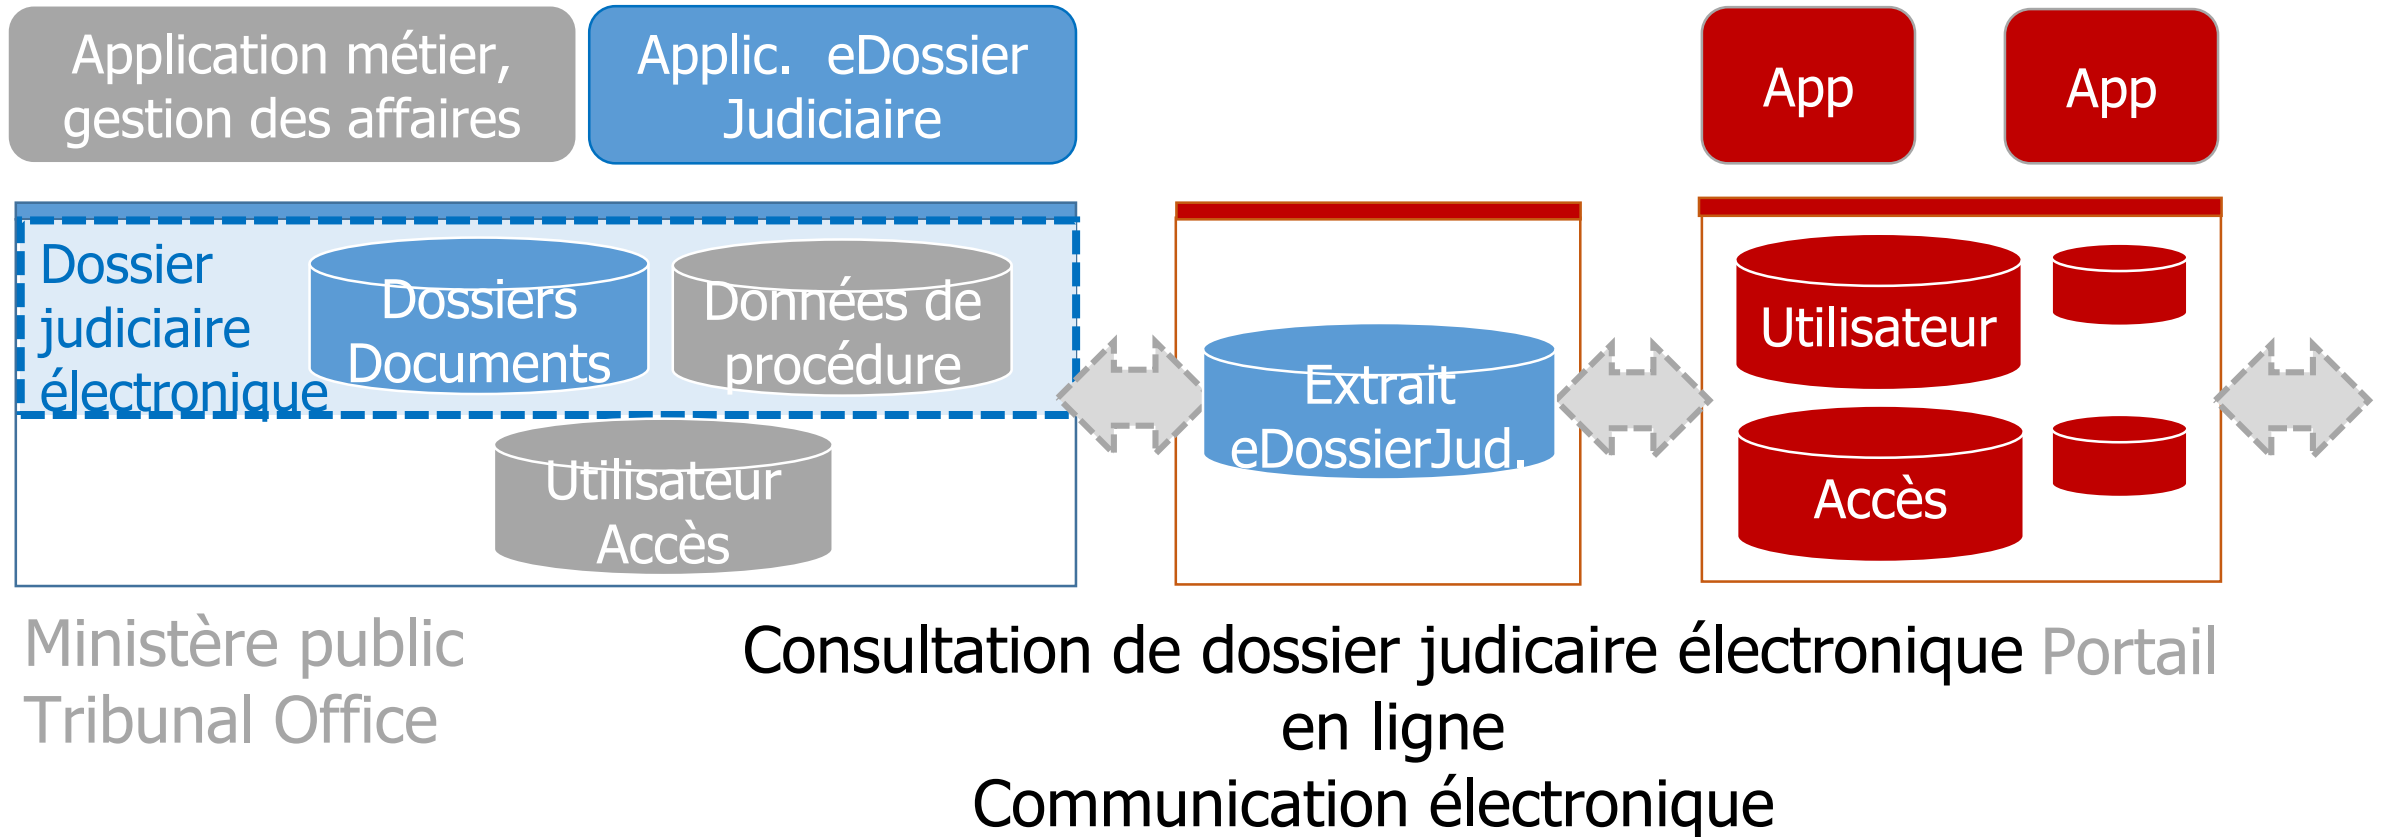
Application métier, gestion des affaires

Applic. eDossier Judiciaire

App

App

Dossier judiciaire électronique

Dossiers Documents

Données de procédure

Utilisateur Accès

Extrait eDossierJud.

Utilisateur

Accès

Ministère public
Tribunal Office

Consultation de dossier judicaire électronique en ligne
Communication électronique

Portail